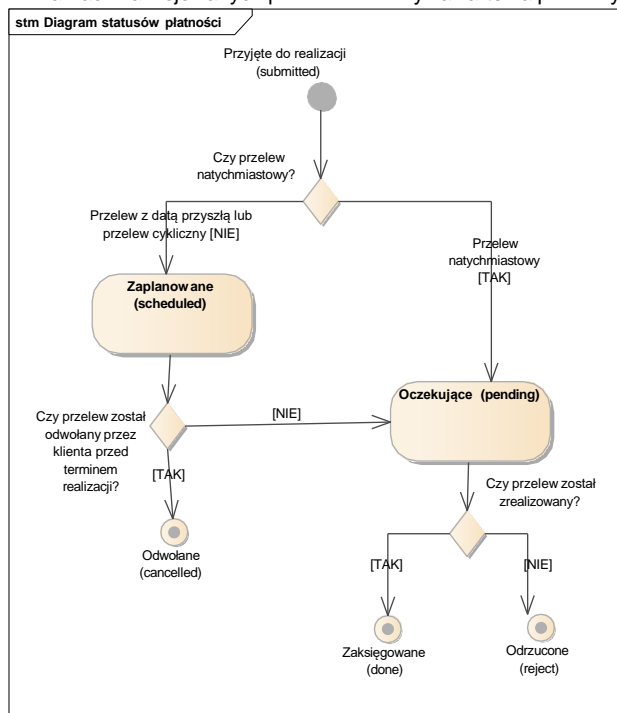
stm Diagram statusów płatności

Przyjęte do realizacji
(submitted)

Czy przelew
natychmiastowy?

Przelew z datą przyszłą lub
przelew cykliczny [NIE]

Przelew
natychmiastowy
[TAK]

Zaplanowane
(scheduled)

Czy przelew został
odwołany przez
klienta przed
terminem
realizacji?

[NIE]

Oczekujące (pending)

[TAK]

Odwołane
(cancelled)

Czy przelew został
zrealizowany?

[TAK]

[NIE]

Zaksięgowane
(done)

Odrzucone
(reject)